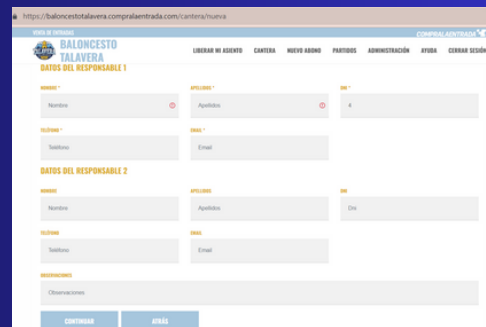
https://baloncestotalavera.compralaentrada.com/cantera/nueva

VENTA DE ENTRADAS

COMPRALAENTRADA

BALONCESTO TALAVERA

LIBERAR MI ASIENTO CANTERA NUEVO ABONO PARTIDOS ADMINISTRACIÓN AYUDA CERRAR SESIÓN

DATOS DEL RESPONSABLE 1

NOMBRE *
Nombre

APELLIDOS *
Apellidos

DNI *
4

TELÉFONO *
Teléfono

EMAIL *
Email

DATOS DEL RESPONSABLE 2

NOMBRE
Nombre

APELLIDOS
Apellidos

DNI
Dni

TELÉFONO
Teléfono

EMAIL
Email

OBSERVACIONES
Observaciones

CONTINUAR

ATRÁS